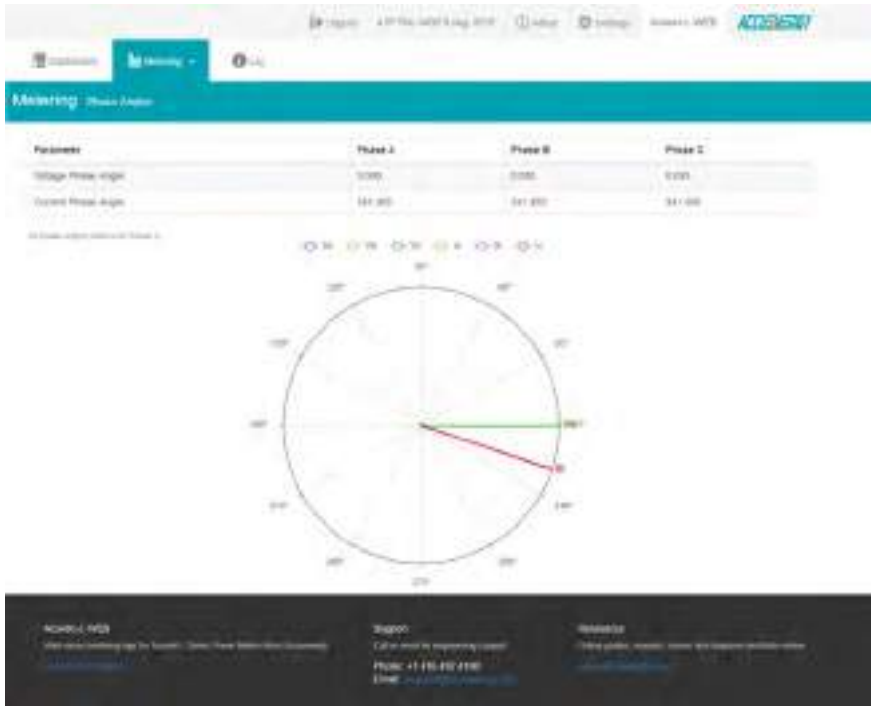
Logout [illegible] Admin Settings Acuvim L WEB ACCUENERGY

Dashboard Metering Log

Metering Phase Angles

| Parameter | Phase A | Phase B | Phase C |
|---|---|---|---|
| Voltage Phase Angle | 0.000 | 0.000 | 0.000 |
| Current Phase Angle | 341.950 | 341.950 | 341.950 |

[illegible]

Va Vb Vc Ia Ib Ic

90°

120° 60°

150° 30°

180° 0/360°

210° 330°

240° 300°

270°

Acuvim L WEB
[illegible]
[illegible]

Support
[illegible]
Phone: +1 416 497 4100
Email: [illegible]

Resources
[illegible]
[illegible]